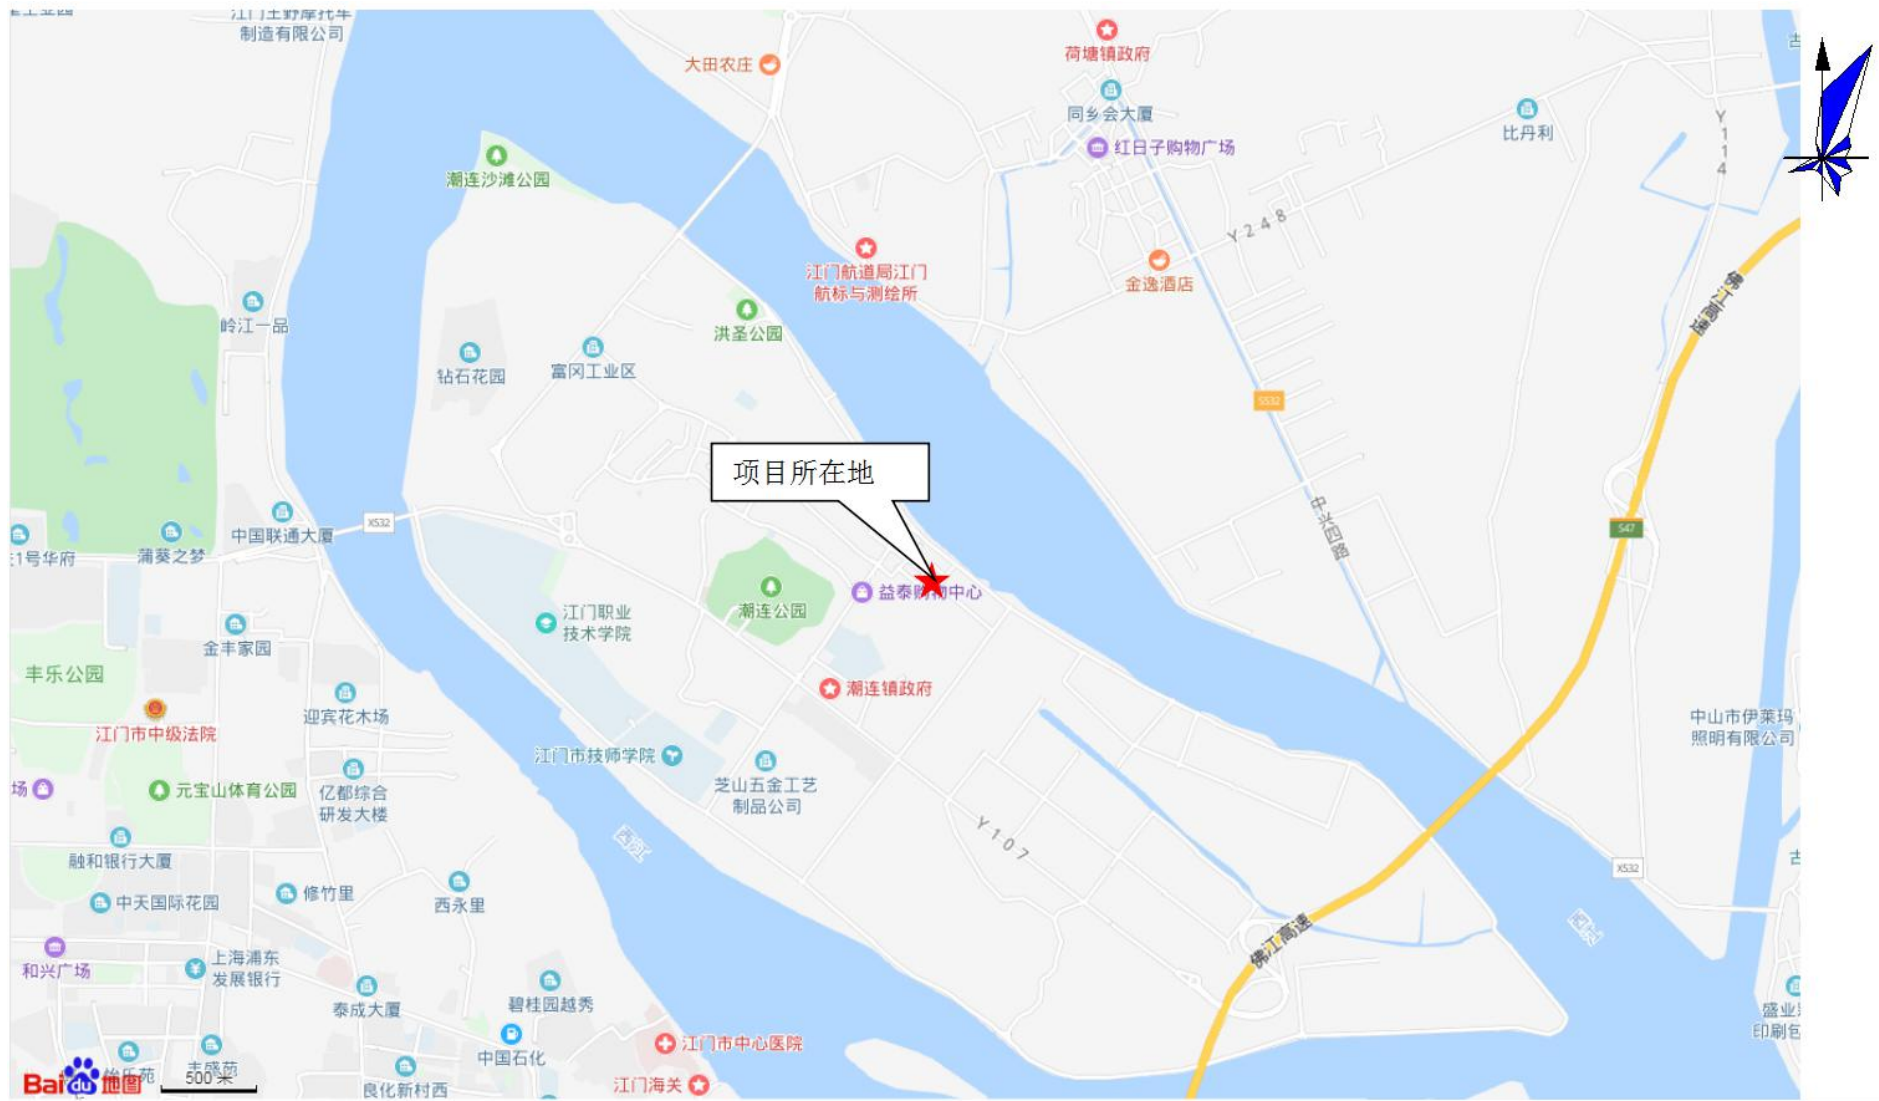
江门土野摩托车制造有限公司
大田农庄
荷塘镇政府
同乡会大厦
红日子购物广场
比丹利
Y114
潮连沙滩公园
Y248
江门航道局江门航标与测绘所
金逸酒店
岭江一品
洪圣公园
钻石花园
富冈工业区
S532
项目所在地
中兴四路
中国联通大厦
X532
S47
1号华府
蒲葵之梦
益泰购物中心
潮连公园
江门职业技术学院
金丰家园
丰乐公园
潮连镇政府
迎宾花木场
中山市伊莱玛照明有限公司
江门市中级法院
江门市技师学院
芝山五金工艺制品公司
场
元宝山体育公园
亿都综合研发大楼
Y107
融和银行大厦
修竹里
西永里
X532
中天国际花园
佛江高速
和兴广场
上海浦东发展银行
泰成大厦
碧桂园越秀
盛业印刷
江门市中心医院
中国石化
怡乐苑
志盛苑
良化新村西
江门海关
Bai du 地图
500米